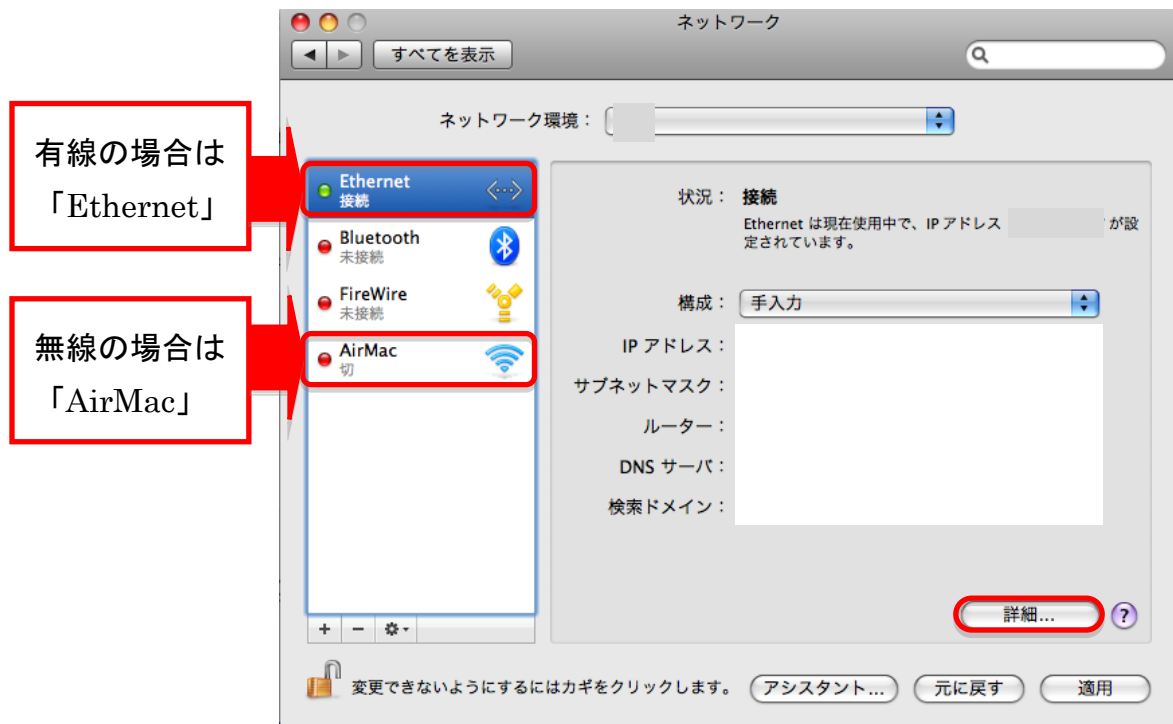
有線の場合は
「Ethernet」

無線の場合は
「AirMac」

ネットワーク

すべてを表示

ネットワーク環境：

Ethernet
接続

Bluetooth
未接続

FireWire
未接続

AirMac
切

状況： 接続
Ethernet は現在使用中で、IP アドレス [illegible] が設定されています。

構成： 手入力

IP アドレス：

サブネットマスク：

ルーター：

DNS サーバ：

検索ドメイン：

詳細...

?

+ − ⚙

変更できないようにするにはカギをクリックします。

アシスタント...

元に戻す

適用